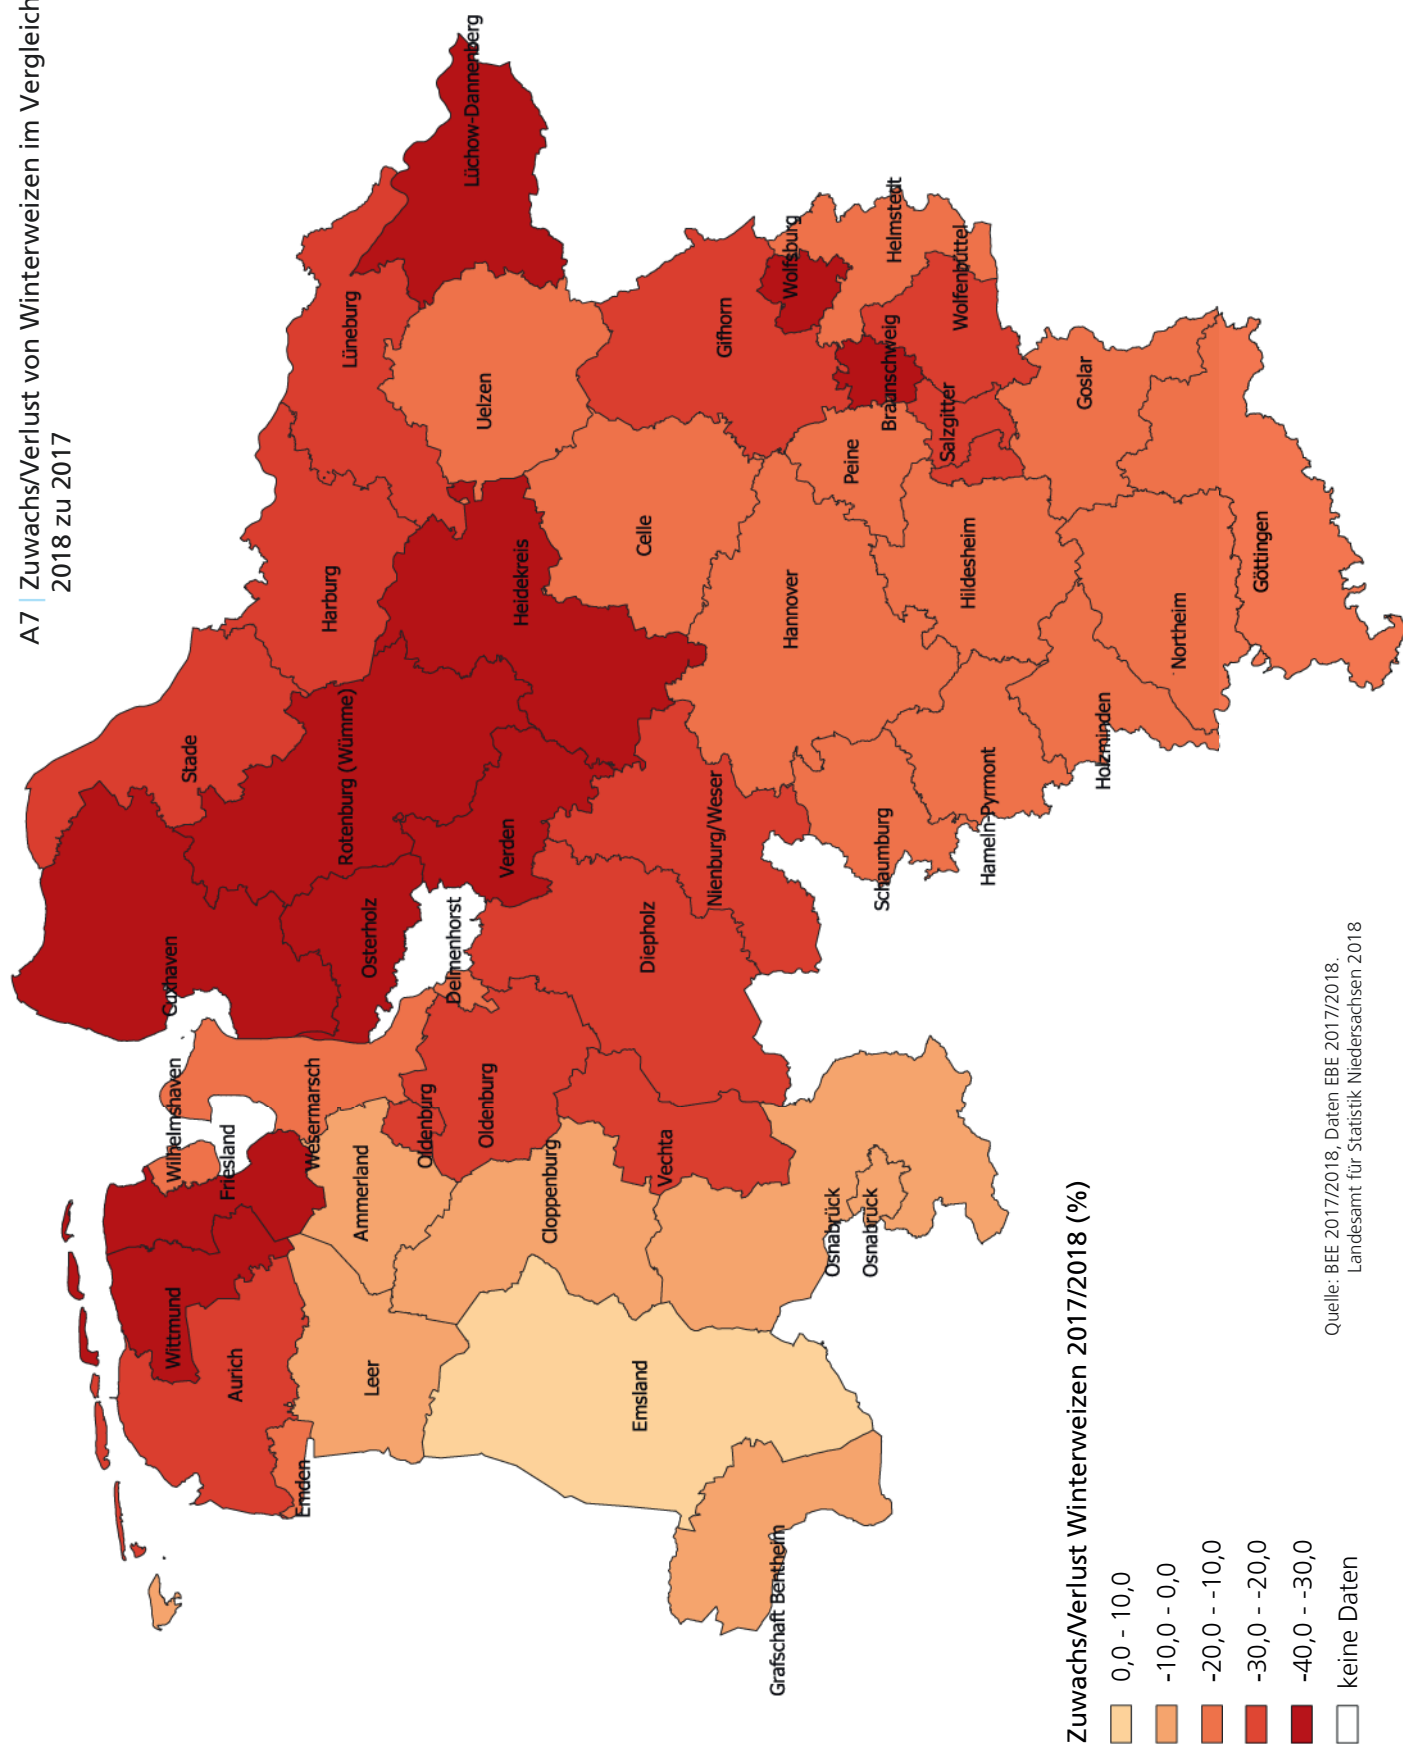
A7 | Zuwachs/Verlust von Winterweizen im Vergleich
2018 zu 2017

Lüchow-Dannenberg
Helmstedt
Wolfsburg
Wolfenbüttel
Lüneburg
Gifhorn
Braunschweig
Goslar
Uelzen
Salzgitter
Peine
Celle
Heidekreis
Hildesheim
Göttingen
Harburg
Hannover
Northeim
Stade
Rotenburg (Wümme)
Holzminden
Hameln-Pyrmont
Nienburg/Weser
Schaumburg
Verden
Osterholz
Delmenhorst
Cuxhaven
Diepholz
Wilhelmshaven
Wesermarsch
Oldenburg
Oldenburg
Friesland
Ammerland
Vechta
Cloppenburg
Osnabrück
Osnabrück
Wittmund
Aurich
Leer
Emsland
Emden
Grafschaft Bentheim

Zuwachs/Verlust Winterweizen 2017/2018 (%)
0,0 - 10,0
-10,0 - 0,0
-20,0 - -10,0
-30,0 - -20,0
-40,0 - -30,0
keine Daten

Quelle: BEE 2017/2018, Daten EBE 2017/2018.
Landesamt für Statistik Niedersachsen 2018